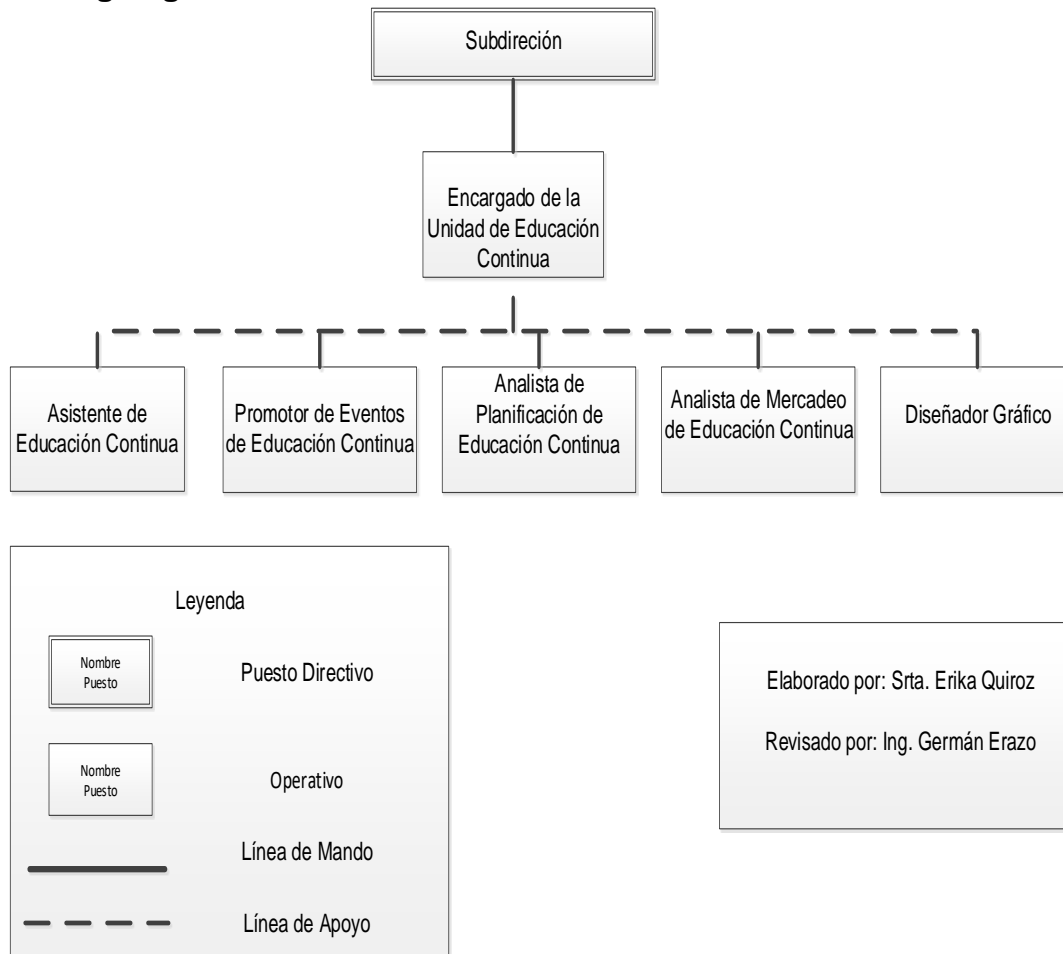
Subdireción

Encargado de la Unidad de Educación Continua

Asistente de Educación Continua

Promotor de Eventos de Educación Continua

Analista de Planificación de Educación Continua

Analista de Mercadeo de Educación Continua

Diseñador Gráfico

Leyenda

Nombre Puesto

Puesto Directivo

Nombre Puesto

Operativo

Línea de Mando

Línea de Apoyo

Elaborado por: Srta. Erika Quiroz

Revisado por: Ing. Germán Erazo